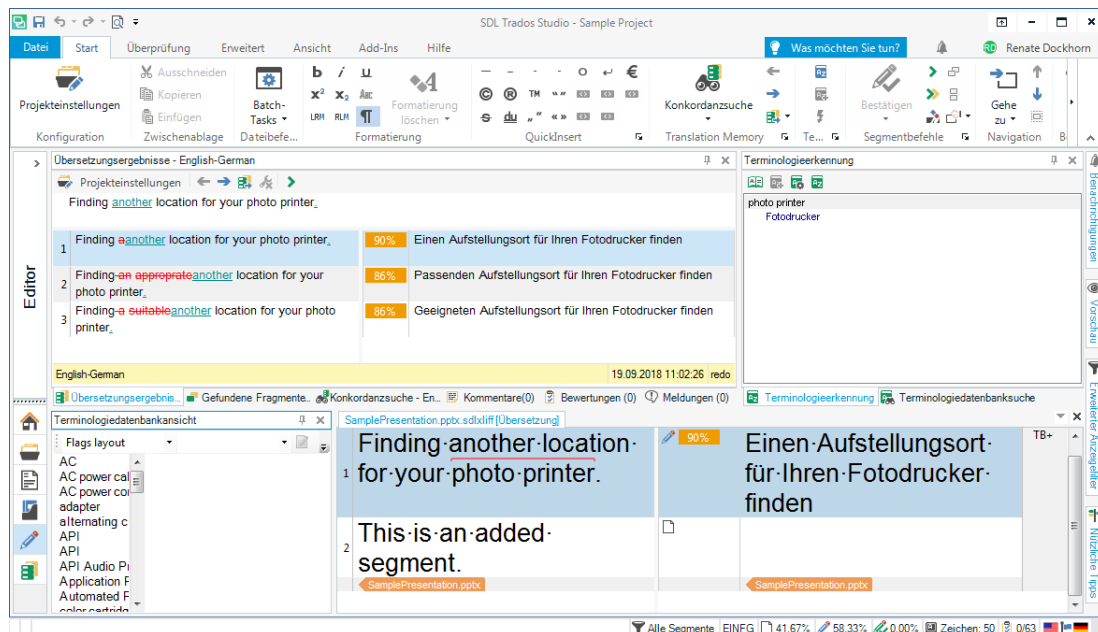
SDL Trados Studio - Sample Project

Datei | Start | Überprüfung | Erweitert | Ansicht | Add-Ins | Hilfe | Was möchten Sie tun? | Renate Dockhorn

Projekteinstellungen | Konfiguration
Ausschneiden | Kopieren | Einfügen | Zwischenablage
Batch-Tasks | Dateibefe...
Formatierung löschen | Formatierung
QuickInsert
Konkordanzsuche | Translation Memory
Te...
Bestätigen | Segmentbefehle
Gehe zu | Navigation | B

Editor

Übersetzungsergebnisse - English-German
Projekteinstellungen
Finding another location for your photo printer.

| | | | |
|---|---|---|---|
| 1 | Finding aanother location for your photo printer. | 90% | Einen Aufstellungsort für Ihren Fotodrucker finden |
| 2 | Finding an appropriateanother location for your photo printer. | 86% | Passenden Aufstellungsort für Ihren Fotodrucker finden |
| 3 | Finding a suitableanother location for your photo printer. | 86% | Geeigneten Aufstellungsort für Ihren Fotodrucker finden |

English-German | 19.09.2018 11:02:26 | redo

Terminologieerkennung
photo printer
Fotodrucker

Übersetzungsergebnis... | Gefundene Fragmente... | Konkordanzsuche - En... | Kommentare(0) | Bewertungen (0) | Meldungen (0) | Terminologieerkennung | Terminologiedatenbanksuche

Terminologiedatenbankansicht
Flags layout
AC
AC power cal
AC power co
adapter
alternating c
API
API
API Audio Pr
Application P
Automated P
color cartridg

SamplePresentation.pptx.sdlxliff [Übersetzung]

| | | | | |
|---|---|---|---|---|
| 1 | Finding·another·location·for·your·photo·printer. | 90% | Einen·Aufstellungsort·für·Ihren·Fotodrucker·finden | TB+ |
| 2 | This·is·an·added·segment. | | | |

SamplePresentation.pptx | SamplePresentation.pptx

Beachrichtigungen | Vorschau | Erweiterter Anzeigefilter | Nützliche Tipps

Alle Segmente | EINFG | 41.67% | 58.33% | 0.00% | Zeichen: 50 | 0/63